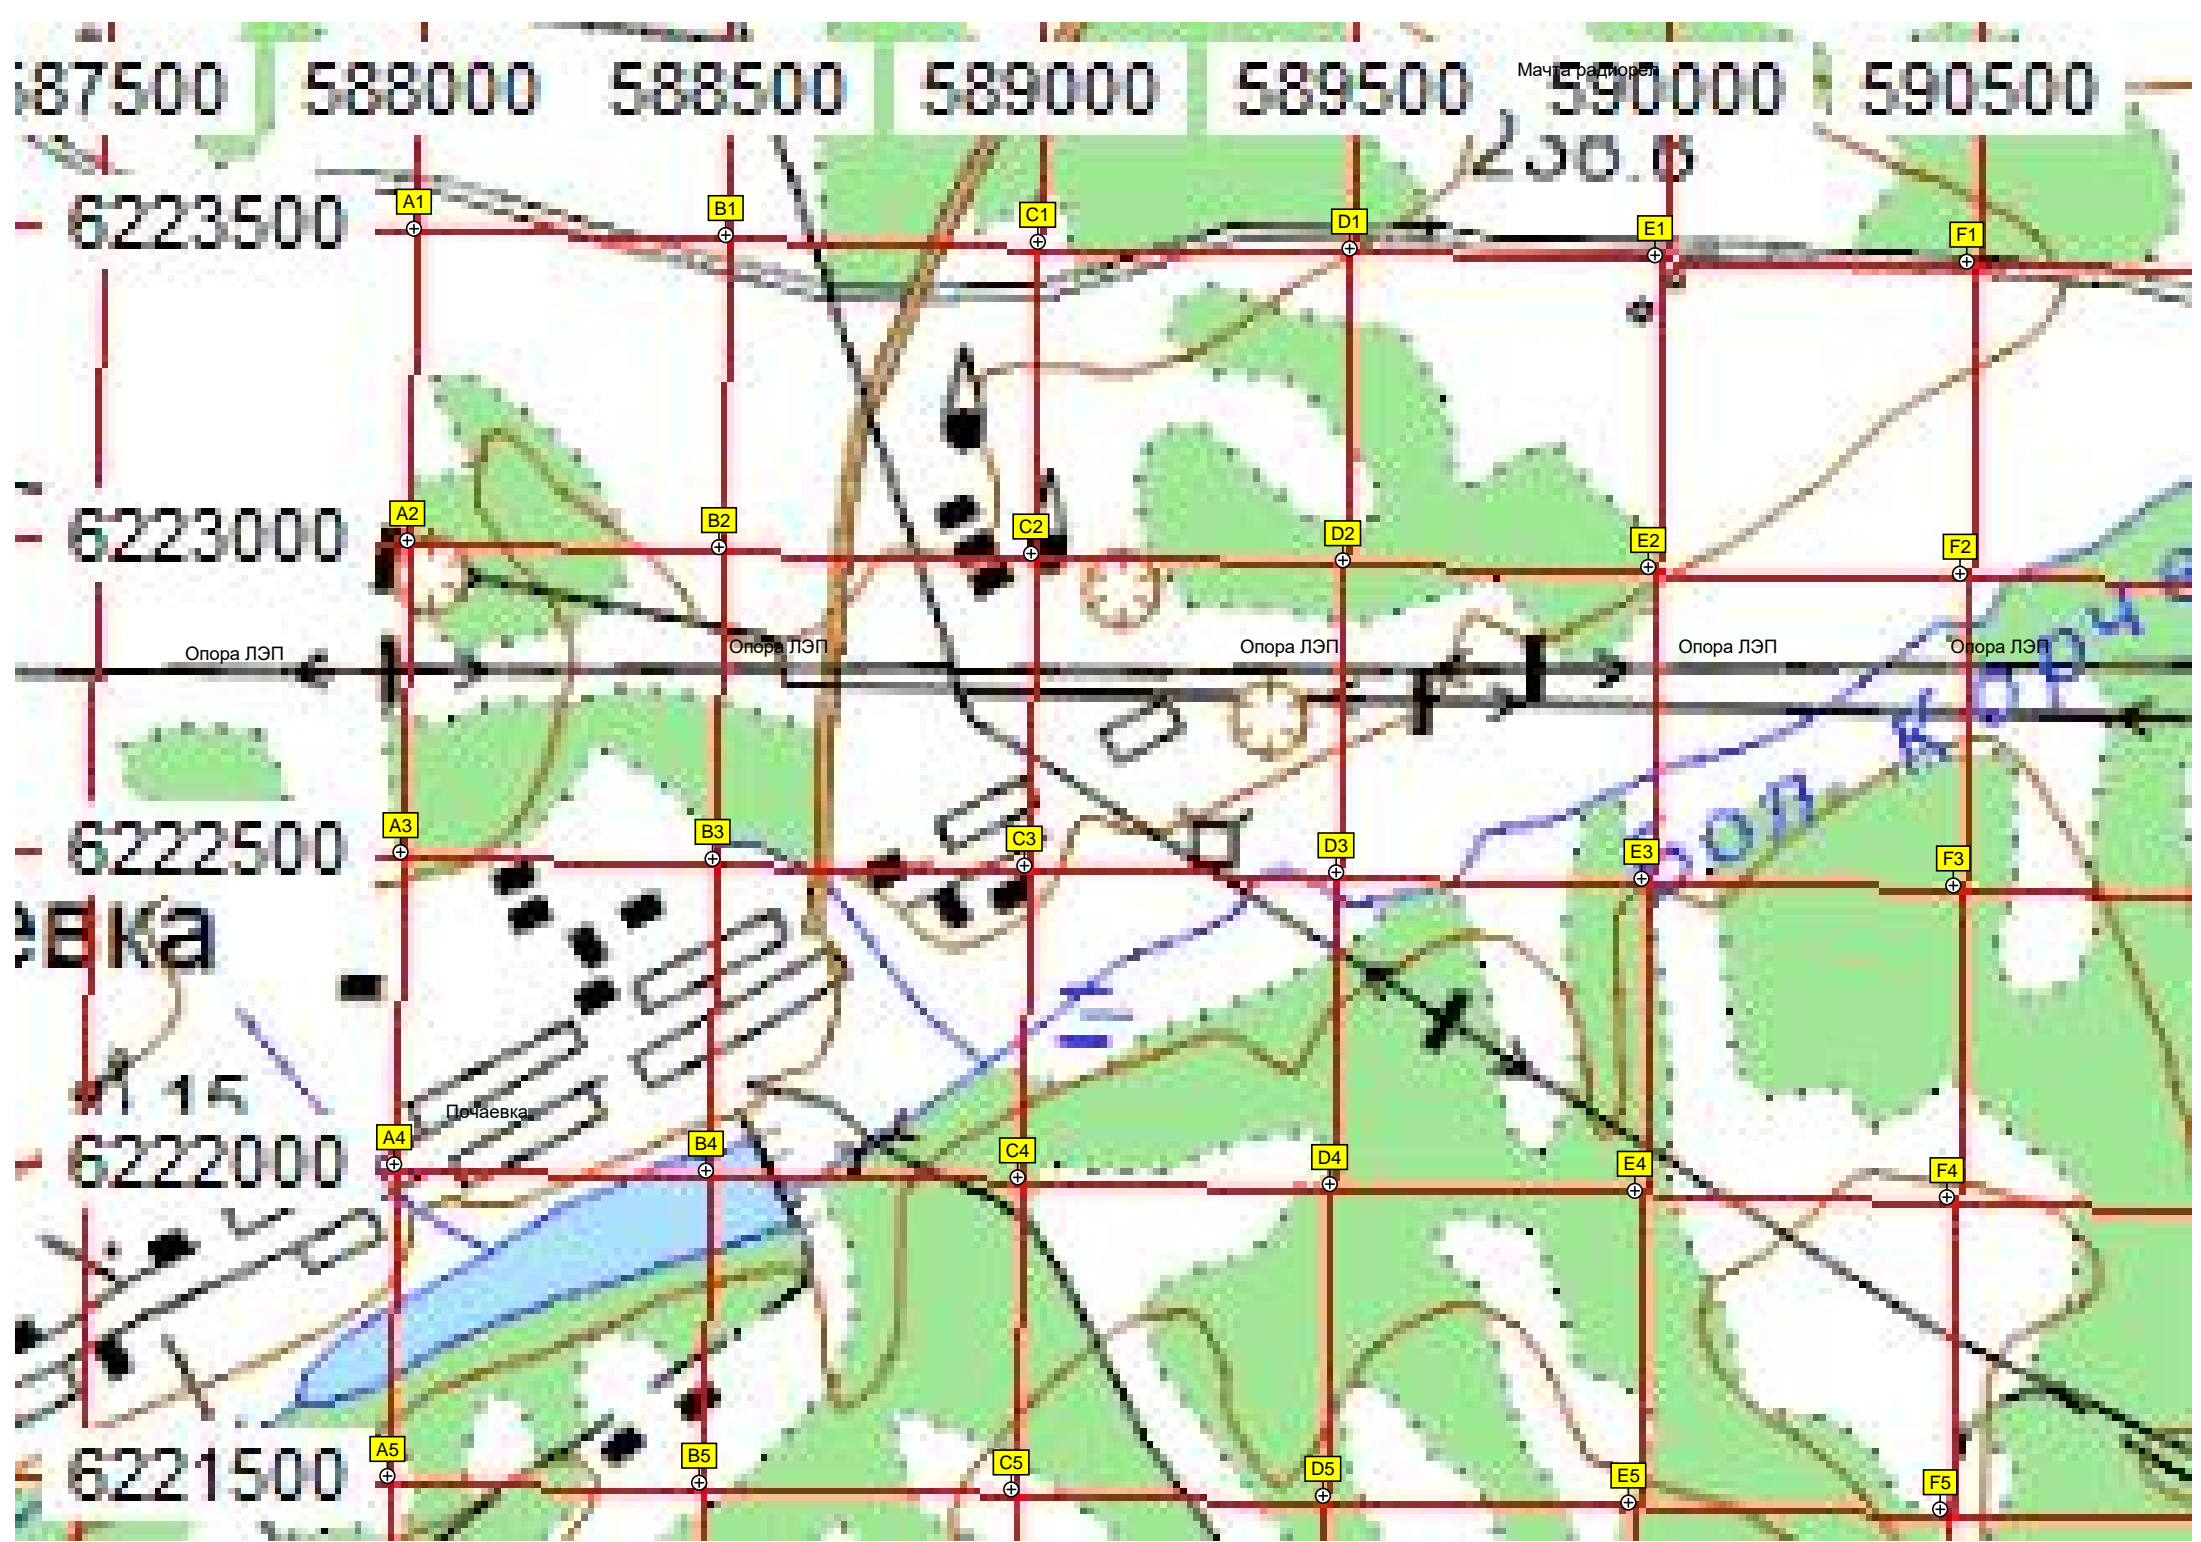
87500 588000 588500 589000 589500 Мачта радиорел 590000 590500

236.6

6223500
A1 B1 C1 D1 E1 F1

6223000
A2 B2 C2 D2 E2 F2

Опора ЛЭП
Опора ЛЭП
Опора ЛЭП
Опора ЛЭП
Опора ЛЭП

Кор
оп

6222500
A3 B3 C3 D3 E3 F3

евка

15

Почаевка

6222000
A4 B4 C4 D4 E4 F4

6221500
A5 B5 C5 D5 E5 F5